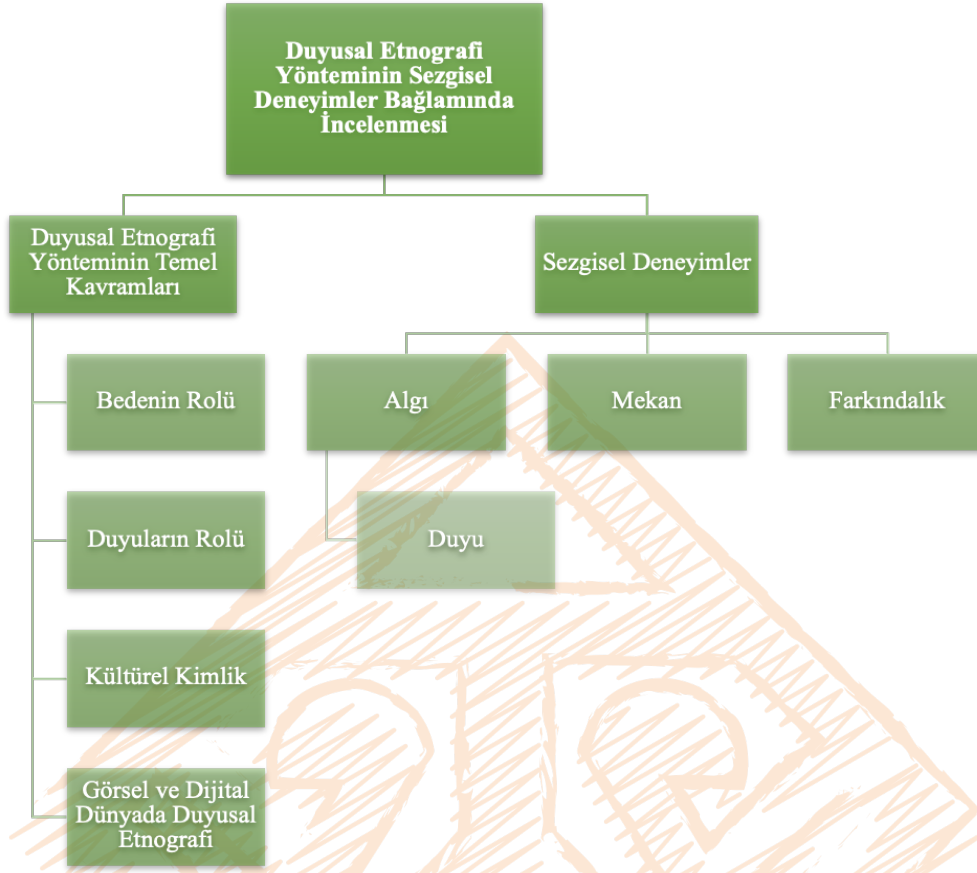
Duyusal Etnografi Yönteminin Sezgisel Deneyimler Bağlamında İncelenmesi

Duyusal Etnografi Yönteminin Temel Kavramları

Sezgisel Deneyimler

Bedenin Rolü

Algı

Mekan

Farkındalık

Duyu

Duyuların Rolü

Kültürel Kimlik

Görsel ve Dijital Dünyada Duyusal Etnografi